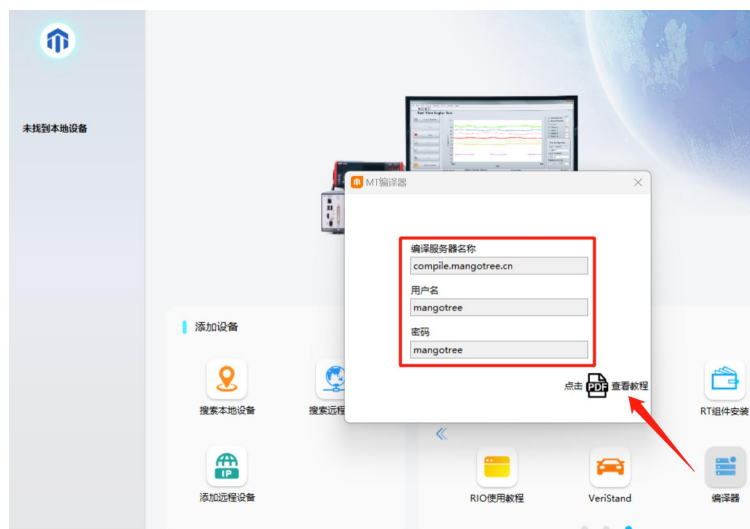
未找到本地设备

MT编译器

编译服务器名称

compile.mangotree.cn

用户名

mangotree

密码

mangotree

点击 PDF 查看教程

添加设备

搜索本地设备

搜索远程

添加远程设备

RIO使用教程

VeriStand

RT组件安装

编译器